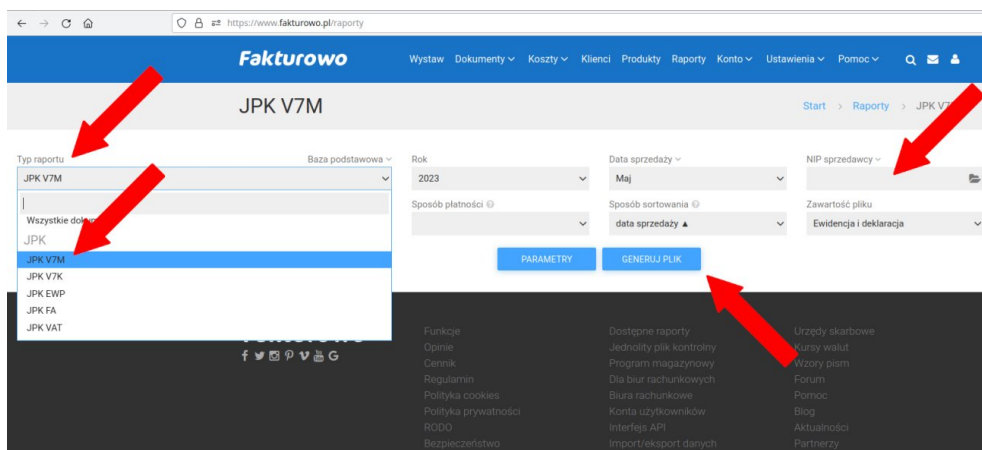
https://www.fakturowo.pl/raporty

Fakturowo

Wystaw Dokumenty Koszty Klienci Produkty Raporty Konto Ustawienia Pomoc

JPK V7M

Start > Raporty > JPK V7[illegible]

Typ raportu
Baza podstawowa
JPK V7M
Wszystkie dok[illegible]
JPK
JPK V7M
JPK V7K
JPK EWP
JPK FA
JPK VAT

Rok
2023
Sposób płatności

Data sprzedaży
Maj
Sposób sortowania
data sprzedaży ▲

NIP sprzedawcy
Zawartość pliku
Ewidencja i deklaracja

PARAMETRY
GENERUJ PLIK

Funkcje
Opinie
Cennik
Regulamin
Polityka cookies
Polityka prywatności
RODO
Bezpieczeństwo

Dostępne raporty
Jednolity plik kontrolny
Program magazynowy
Dla biur rachunkowych
Biura rachunkowe
Konta użytkowników
Interfejs API
Import/eksport danych

Urzędy skarbowe
Kursy walut
Wzory pism
Forum
Pomoc
Blog
Aktualności
Partnerzy